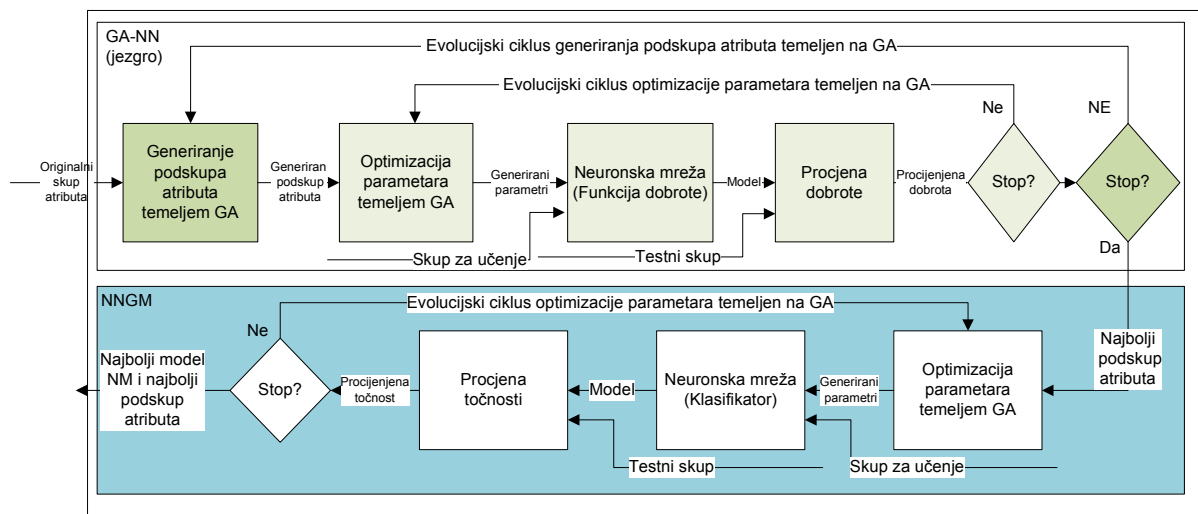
GA-NN
(jezgro)

Evolucijski ciklus generiranja podskupa atributa temeljen na GA

Evolucijski ciklus optimizacije parametara temeljen na GA

Ne

NE

Originalni skup atributa

Generiranje podskupa atributa temeljem GA

Generiran podskup atributa

Optimizacija parametara temeljem GA

Generirani parametri

Neuronska mreža (Funkcija dobrote)

Model

Procjena dobrote

Procijenjena dobrota

Stop?

Stop?

Da

Skup za učenje

Testni skup

NNGM

Evolucijski ciklus optimizacije parametara temeljen na GA

Ne

Najbolji model NM i najbolji podskup atributa

Stop?

Procijenjena točnost

Procjena točnosti

Model

Neuronska mreža (Klasifikator)

Generirani parametri

Optimizacija parametara temeljem GA

Najbolji podskup atributa

Testni skup

Skup za učenje